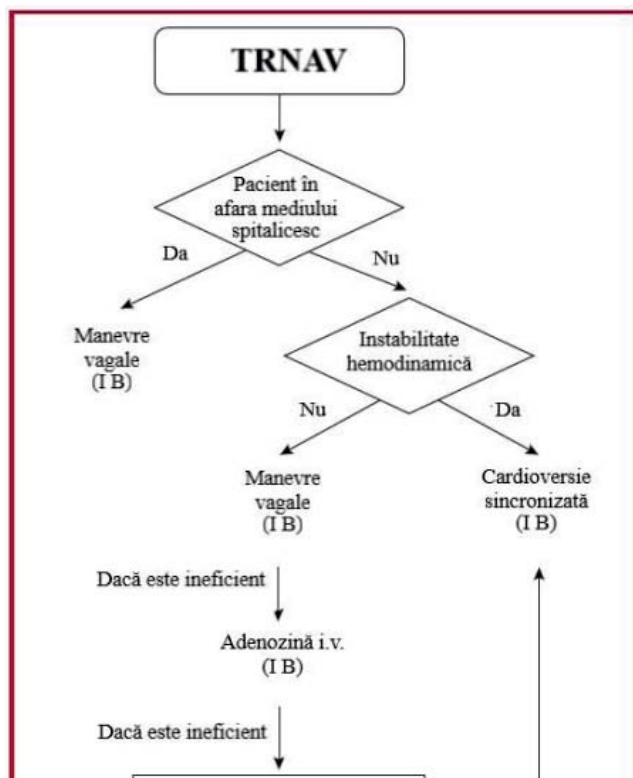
TRNAV

Pacient în afara mediului spitalicesc

Da

Nu

Manevre vagale (I B)

Instabilitate hemodinamică

Nu

Da

Manevre vagale (I B)

Cardioversie sincronizată (I B)

Dacă este ineficient

Adenozină i.v. (I B)

Dacă este ineficient